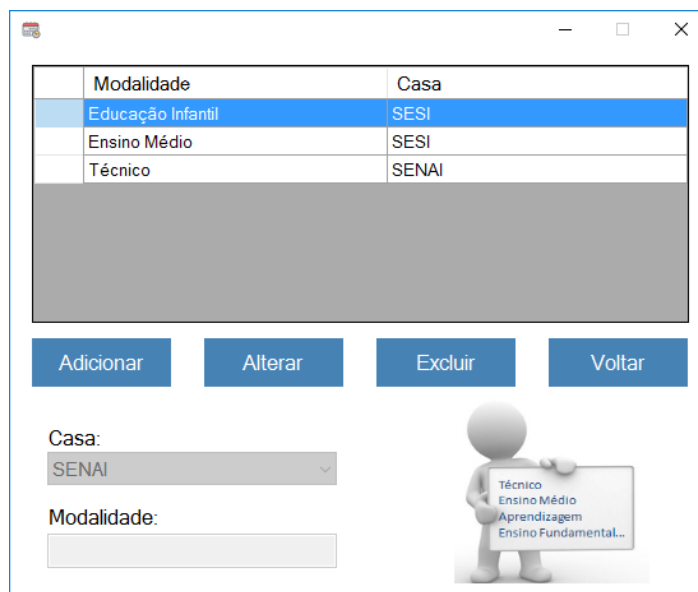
| | Modalidade | Casa |
|---|---|---|
| | Educação Infantil | SESI |
| | Ensino Médio | SESI |
| | Técnico | SENAI |

Adicionar
Alterar
Excluir
Voltar

Casa:
SENAI

Modalidade:

Técnico
Ensino Médio
Aprendizagem
Ensino Fundamental...